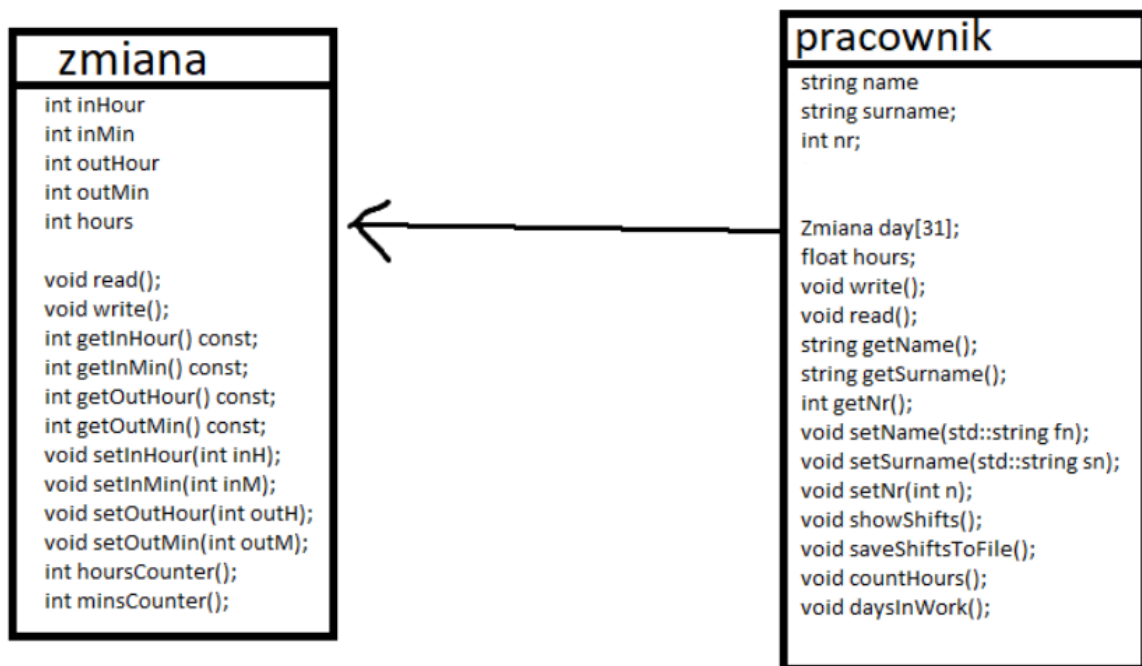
zmiana

int inHour
int inMin
int outHour
int outMin
int hours

void read();
void write();
int getInHour() const;
int getInMin() const;
int getOutHour() const;
int getOutMin() const;
void setInHour(int inH);
void setInMin(int inM);
void setOutHour(int outH);
void setOutMin(int outM);
int hoursCounter();
int minsCounter();

pracownik

string name
string surname;
int nr;

Zmiana day[31];
float hours;
void write();
void read();
string getName();
string getSurname();
int getNr();
void setName(std::string fn);
void setSurname(std::string sn);
void setNr(int n);
void showShifts();
void saveShiftsToFile();
void countHours();
void daysInWork();